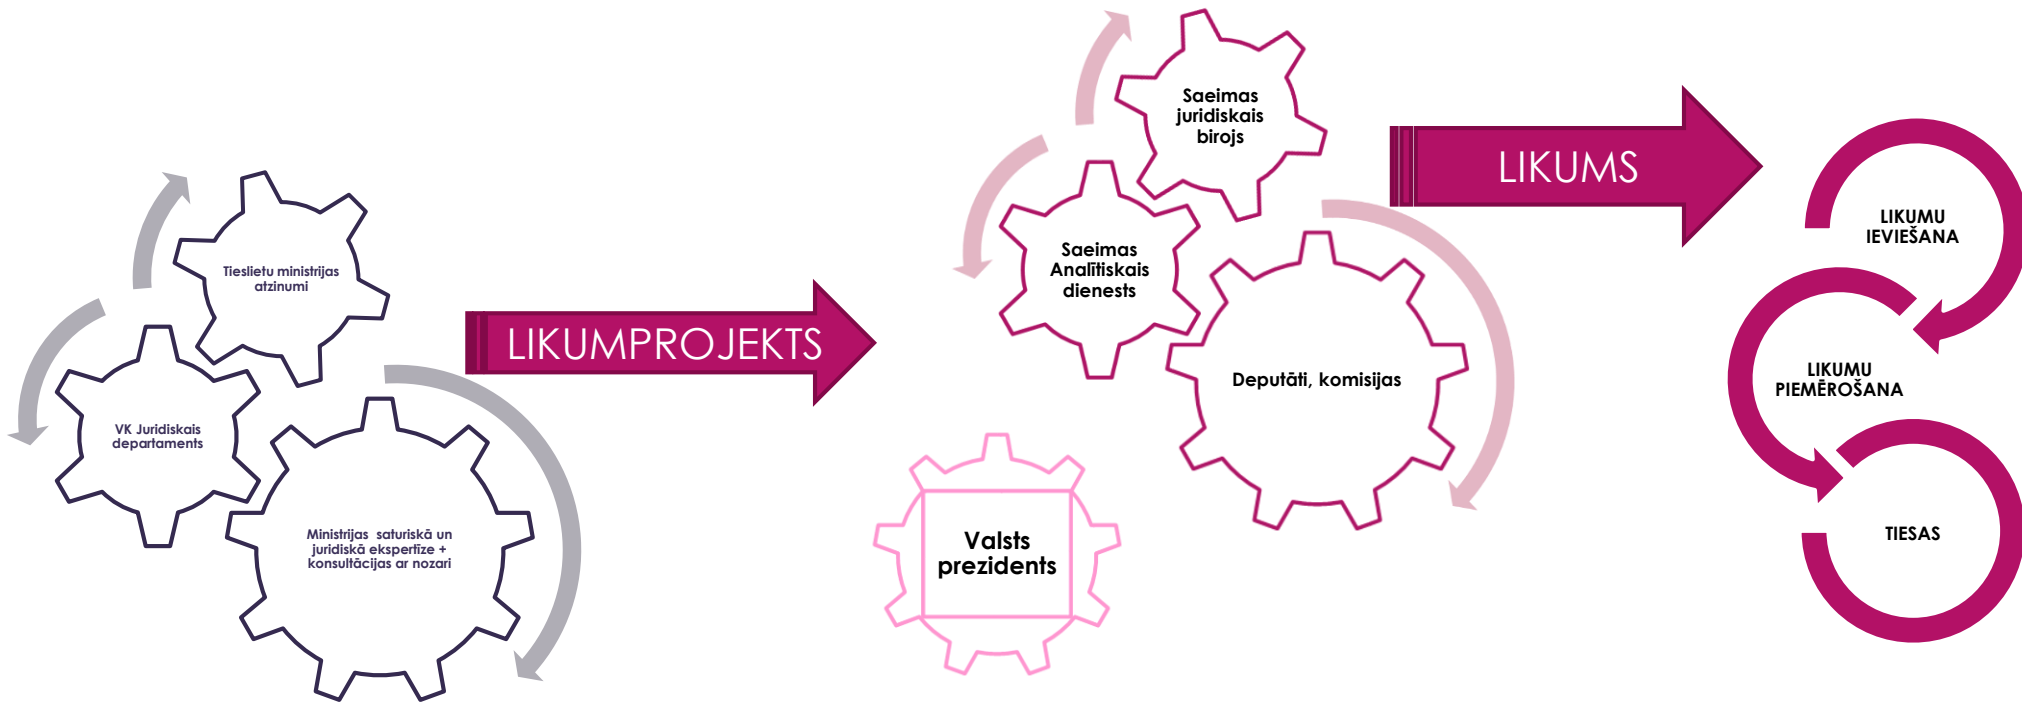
Tieslietu ministrijas atzinumi

VK Juridiskais departaments

Ministrijas saturiskā un juridiskā ekspertīze + konsultācijas ar nozari

LIKUMPROJEKTS

Saeimas juridiskais birojs

Saeimas Analītiskais dienests

Deputāti, komisijas

Valsts prezidents

LIKUMS

LIKUMU IEVIEŠANA

LIKUMU PIEMĒROŠANA

TIESAS